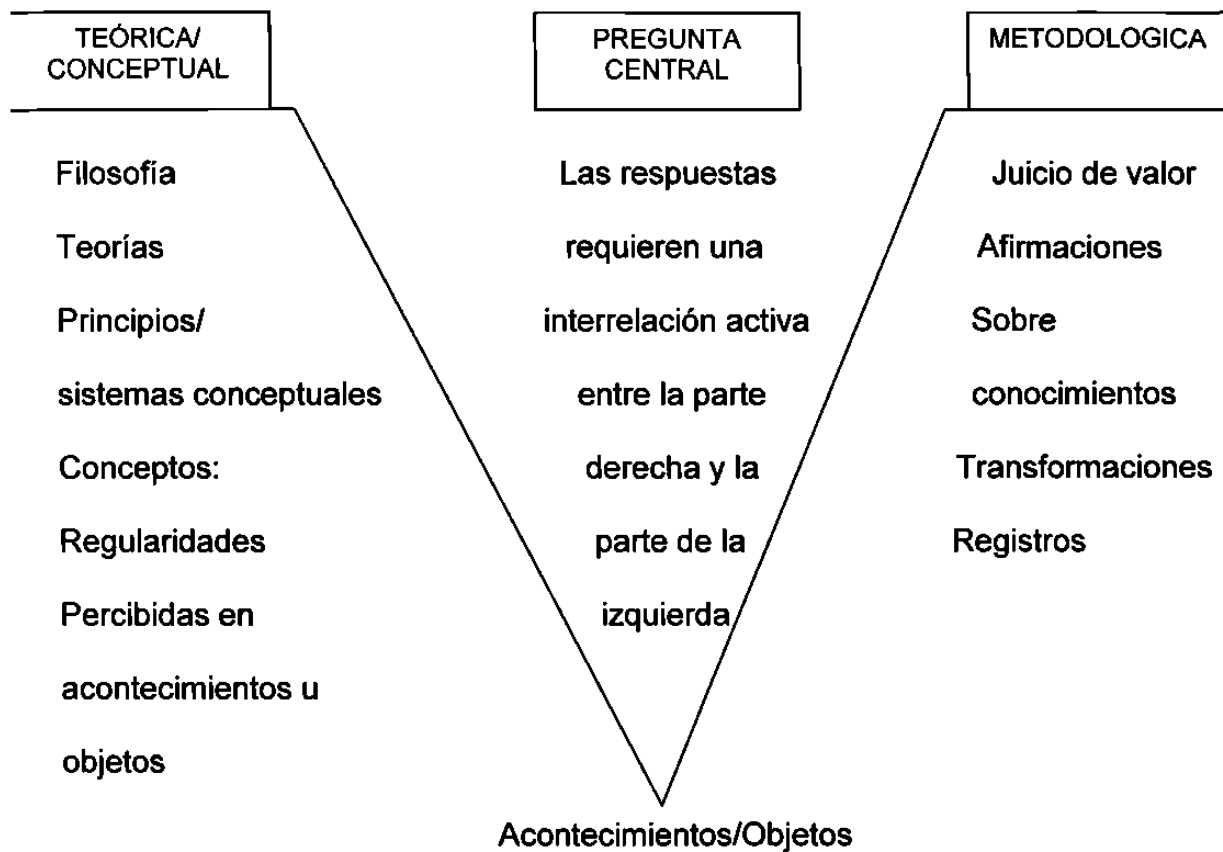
TEÓRICA/ CONCEPTUAL

PREGUNTA CENTRAL

METODOLOGICA

Filosofía

Teorías

Principios/

sistemas conceptuales

Conceptos:

Regularidades

Percibidas en

acontecimientos u

objetos

Las respuestas

requieren una

interrelación activa

entre la parte

derecha y la

parte de la

izquierda

Juicio de valor

Afirmaciones

Sobre

conocimientos

Transformaciones

Registros

Acontecimientos/Objetos